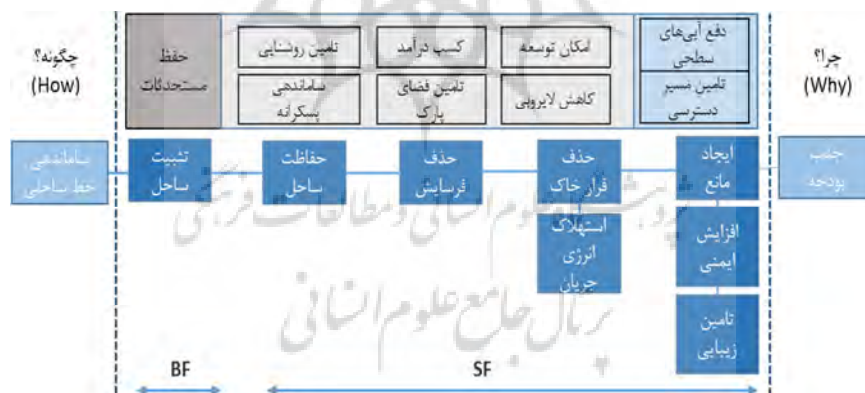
چگونه؟
(How)

حفظ مستحدثات

تامین روشنایی
ساماندهی پسکرانه

کسب درآمد
تامین فضای پارک

امکان توسعه
کاهش لایروبی

دفع آب‌های سطحی
تامین مسیر دسترسی

چرا؟
(Why)

ساماندهی خط ساحلی

تثبیت ساحل

حفاظت ساحل

حذف فرسایش

حذف فرار خاک

استهلاک انرژی جریان

ایجاد مانع

افزایش ایمنی

تامین زیبایی

جذب بودجه

BF

SF

پژوهشگاه علوم انسانی و مطالعات فرهنگی
پرتال جامع علوم انسانی